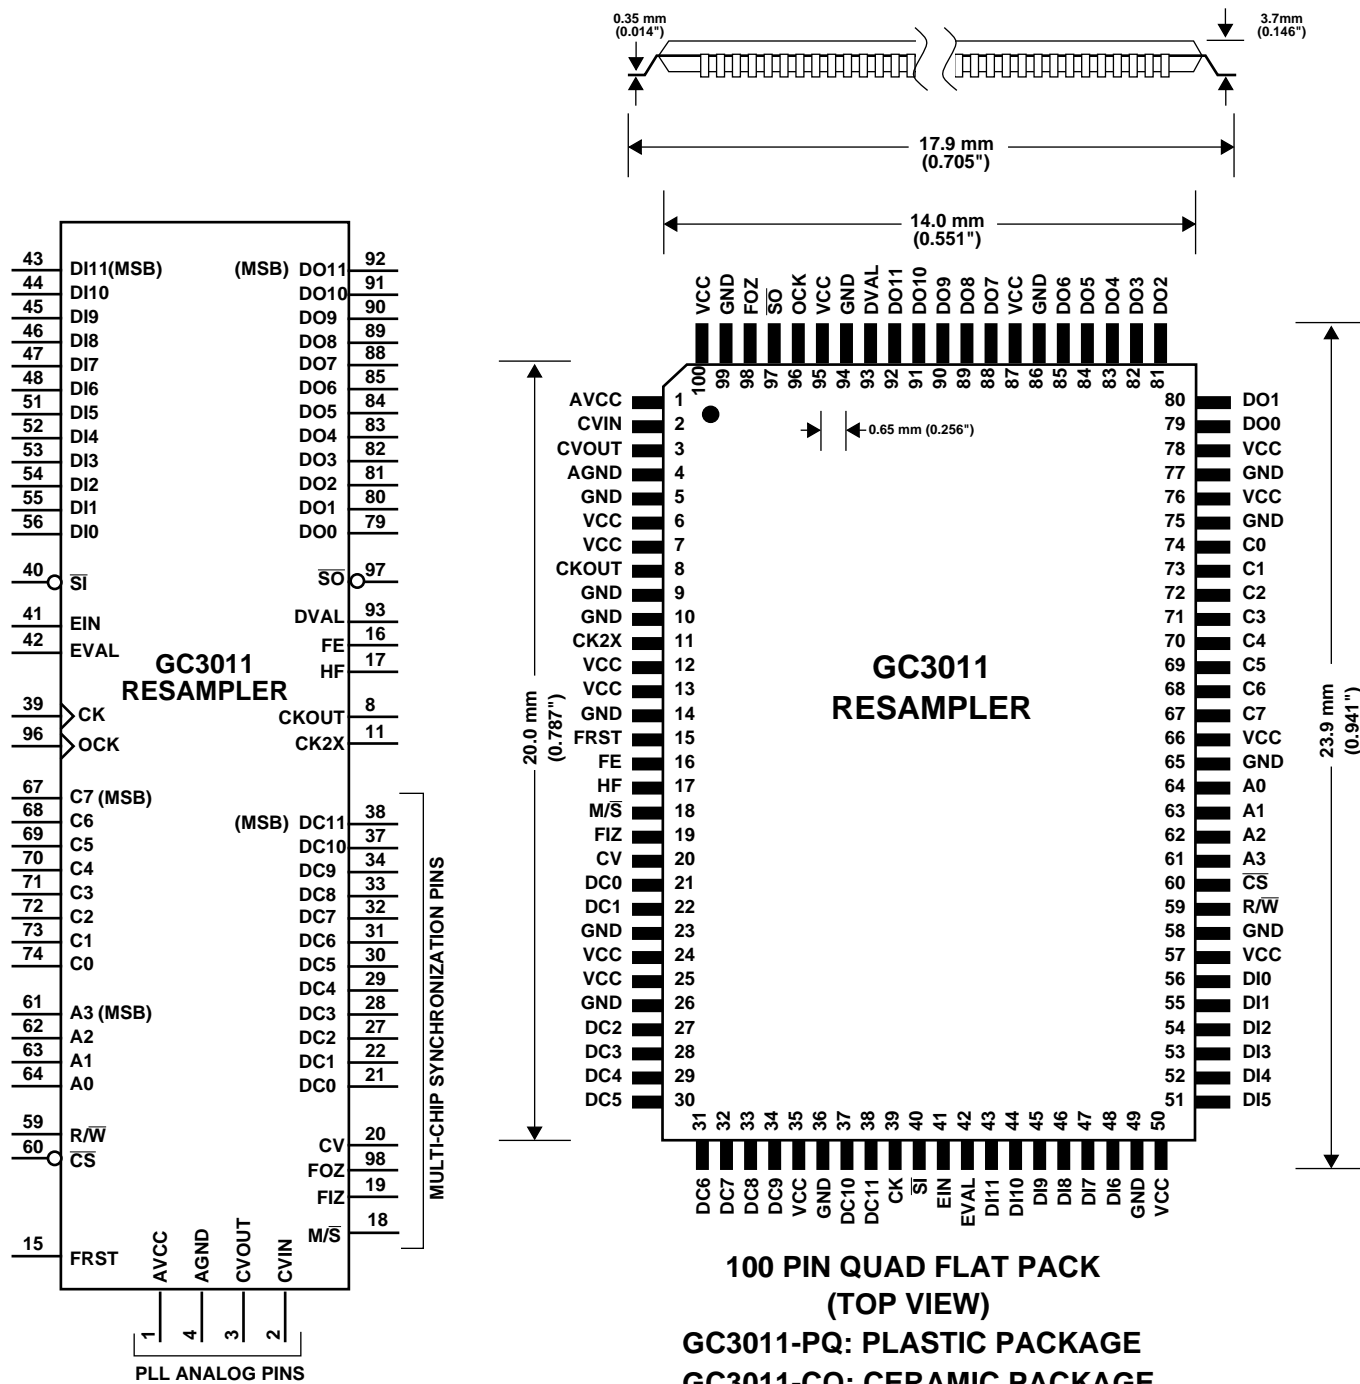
0.35 mm (0.014")

3.7mm (0.146")

17.9 mm (0.705")

14.0 mm (0.551")

43 DI11(MSB)
44 DI10
45 DI9
46 DI8
47 DI7
48 DI6
51 DI5
52 DI4
53 DI3
54 DI2
55 DI1
56 DI0

(MSB) DO11 92
DO10 91
DO9 90
DO8 89
DO7 88
DO6 85
DO5 84
DO4 83
DO3 82
DO2 81
DO1 80
DO0 79

40 $\overline{SI}$
41 EIN
42 EVAL

$\overline{SO}$ 97
DVAL 93
FE 16
HF 17

GC3011 RESAMPLER

39 CK
96 OCK

CKOUT 8
CK2X 11

67 C7 (MSB)
68 C6
69 C5
70 C4
71 C3
72 C2
73 C1
74 C0

(MSB) DC11 38
DC10 37
DC9 34
DC8 33
DC7 32
DC6 31
DC5 30
DC4 29
DC3 28
DC2 27
DC1 22
DC0 21

61 A3 (MSB)
62 A2
63 A1
64 A0

59 R/$\overline{W}$
60 $\overline{CS}$

CV 20
FOZ 98
FIZ 19
M/$\overline{S}$ 18

MULTI-CHIP SYNCHRONIZATION PINS

15 FRST

AVCC 1
AGND 4
CVOUT 3
CVIN 2

PLL ANALOG PINS

VCC 100, GND 99, FOZ 98, $\overline{SO}$ 97, OCK 96, VCC 95, GND 94, DVAL 93, DO11 92, DO10 91, DO9 90, DO8 89, DO7 88, VCC 87, GND 86, DO6 85, DO5 84, DO4 83, DO3 82, DO2 81

0.65 mm (0.256")

AVCC 1
CVIN 2
CVOUT 3
AGND 4
GND 5
VCC 6
VCC 7
CKOUT 8
GND 9
GND 10
CK2X 11
VCC 12
VCC 13
GND 14
FRST 15
FE 16
HF 17
M/$\overline{S}$ 18
FIZ 19
CV 20
DC0 21
DC1 22
GND 23
VCC 24
VCC 25
GND 26
DC2 27
DC3 28
DC4 29
DC5 30

20.0 mm (0.787")

GC3011 RESAMPLER

80 DO1
79 DO0
78 VCC
77 GND
76 VCC
75 GND
74 C0
73 C1
72 C2
71 C3
70 C4
69 C5
68 C6
67 C7
66 VCC
65 GND
64 A0
63 A1
62 A2
61 A3
60 $\overline{CS}$
59 R/$\overline{W}$
58 GND
57 VCC
56 DI0
55 DI1
54 DI2
53 DI3
52 DI4
51 DI5

23.9 mm (0.941")

31 DC6, 32 DC7, 33 DC8, 34 DC9, 35 VCC, 36 GND, 37 DC10, 38 DC11, 39 CK, 40 $\overline{SI}$, 41 EIN, 42 EVAL, 43 DI11, 44 DI10, 45 DI9, 46 DI8, 47 DI7, 48 DI6, 49 GND, 50 VCC

100 PIN QUAD FLAT PACK
(TOP VIEW)
GC3011-PQ: PLASTIC PACKAGE
GC3011-CQ: CERAMIC PACKAGE